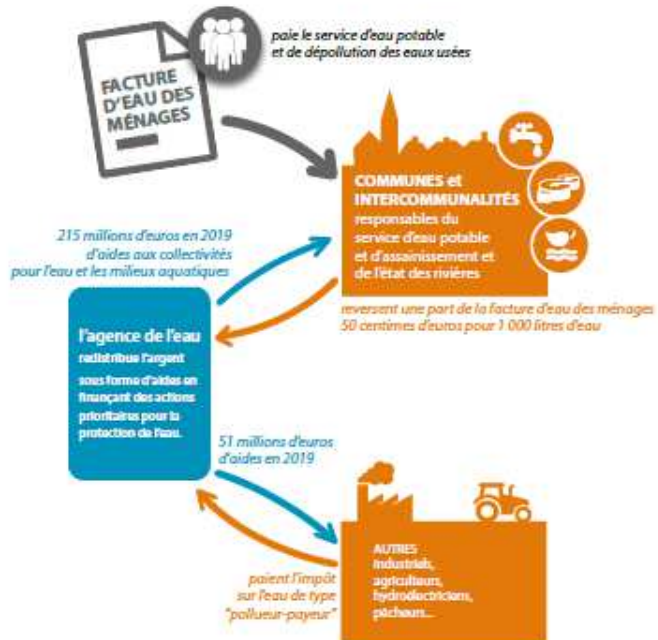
paie le service d'eau potable et de dépollution des eaux usées

FACTURE D'EAU DES MÉNAGES

COMMUNES et INTERCOMMUNALITÉS
responsables du service d'eau potable et d'assainissement et de l'état des rivières

215 millions d'euros en 2019 d'aides aux collectivités pour l'eau et les milieux aquatiques

reversent une part de la facture d'eau des ménages
50 centimes d'euros pour 1 000 litres d'eau

l'agence de l'eau
redistribue l'argent sous forme d'aides en finançant des actions prioritaires pour la protection de l'eau.

51 millions d'euros d'aides en 2019

paient l'impôt sur l'eau de type "pollueur-payeur"

AUTRES
industriels, agriculteurs, hydroélectriciens, pêcheurs...